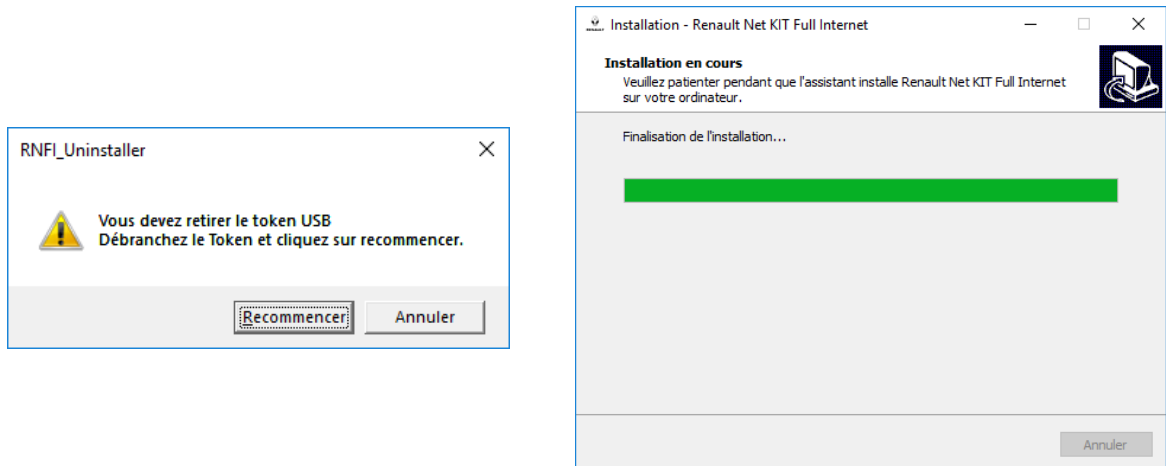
RNFI_Uninstaller

Vous devez retirer le token USB
Débranchez le Token et cliquez sur recommencer.

Recommencer Annuler

Installation - Renault Net KIT Full Internet

Installation en cours
Veuillez patienter pendant que l'assistant installe Renault Net KIT Full Internet sur votre ordinateur.

Finalisation de l'installation...

Annuler